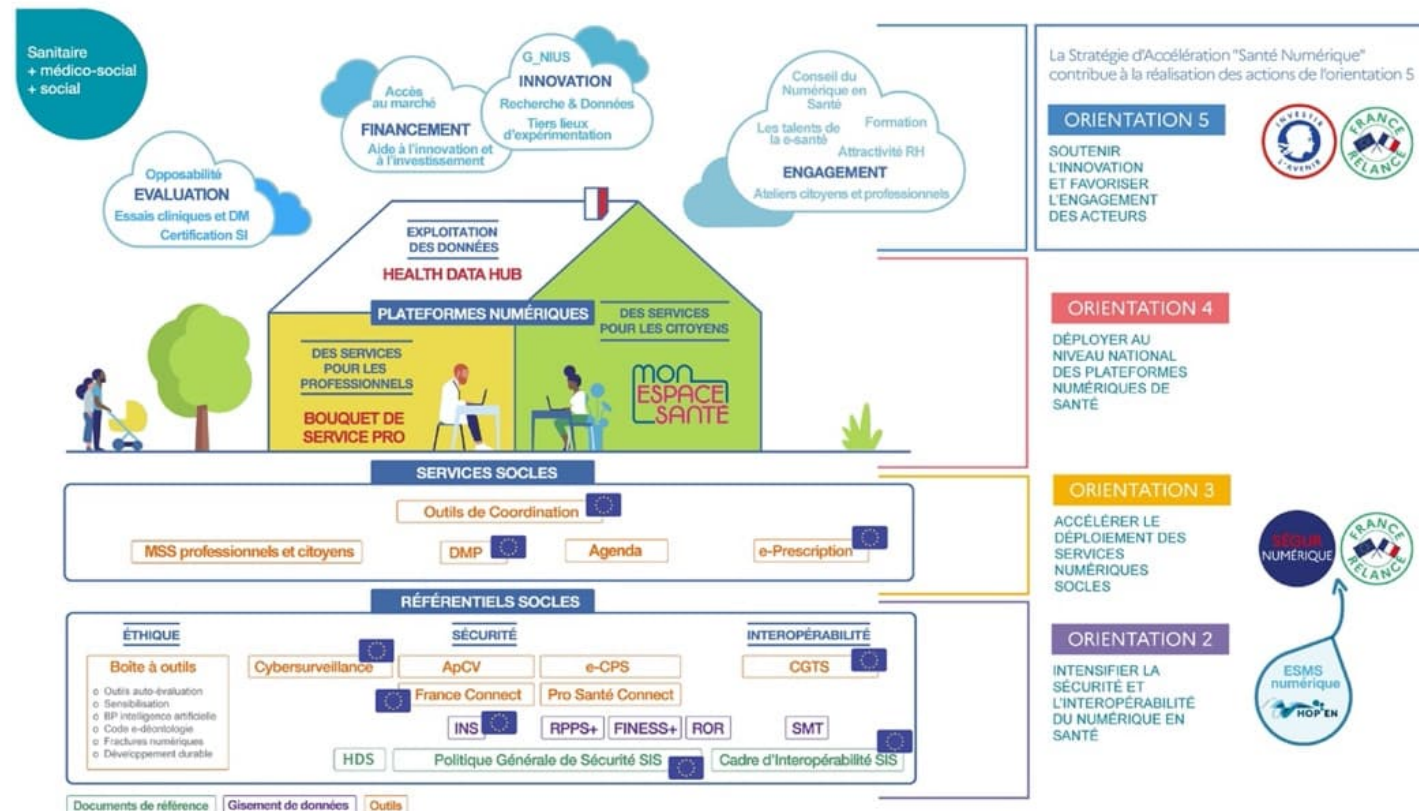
Sanitaire
+ médico-social
+ social

Opposabilité
EVALUATION
Essais cliniques et DM
Certification SI

Accès au marché
FINANCEMENT
Aide à l'innovation et à l'investissement

G_NIUS
INNOVATION
Recherche & Données
Tiers lieux d'expérimentation

Conseil du Numérique en Santé
Les talents de la e-santé
Formation
Attractivité RH
ENGAGEMENT
Ateliers citoyens et professionnels

EXPLOITATION DES DONNÉES
HEALTH DATA HUB

PLATEFORMES NUMÉRIQUES

DES SERVICES POUR LES PROFESSIONNELS
BOUQUET DE SERVICE PRO

DES SERVICES POUR LES CITOYENS
MON ESPACE SANTÉ

SERVICES SOCLES
Outils de Coordination
MSS professionnels et citoyens
DMP
Agenda
e-Prescription

RÉFÉRENTIELS SOCLES
ÉTHIQUE
Boite à outils
o Outils auto-évaluation
o Sensibilisation
o BP intelligence artificielle
o Code e-déontologie
o Fractures numériques
o Développement durable

SÉCURITÉ
Cybersurveillance
ApCV
e-CPS
France Connect
Pro Santé Connect
INS
RPPS+
FINESS+
ROR

INTEROPÉRABILITÉ
CGTS
SMT

HDS
Politique Générale de Sécurité SIS
Cadre d'Interopérabilité SIS

Documents de référence
Gisement de données
Outils

La Stratégie d'Accélération "Santé Numérique" contribue à la réalisation des actions de l'orientation 5

ORIENTATION 5
SOUTENIR L'INNOVATION ET FAVORISER L'ENGAGEMENT DES ACTEURS

INVESTIR L'AVENIR
FRANCE RELANCE

ORIENTATION 4
DÉPLOYER AU NIVEAU NATIONAL DES PLATEFORMES NUMÉRIQUES DE SANTÉ

ORIENTATION 3
ACCÉLÉRER LE DÉPLOIEMENT DES SERVICES NUMÉRIQUES SOCLES

SÉGUR NUMÉRIQUE
FRANCE RELANCE

ORIENTATION 2
INTENSIFIER LA SÉCURITÉ ET L'INTEROPÉRABILITÉ DU NUMÉRIQUE EN SANTÉ

ESMS numérique
HOP'EN